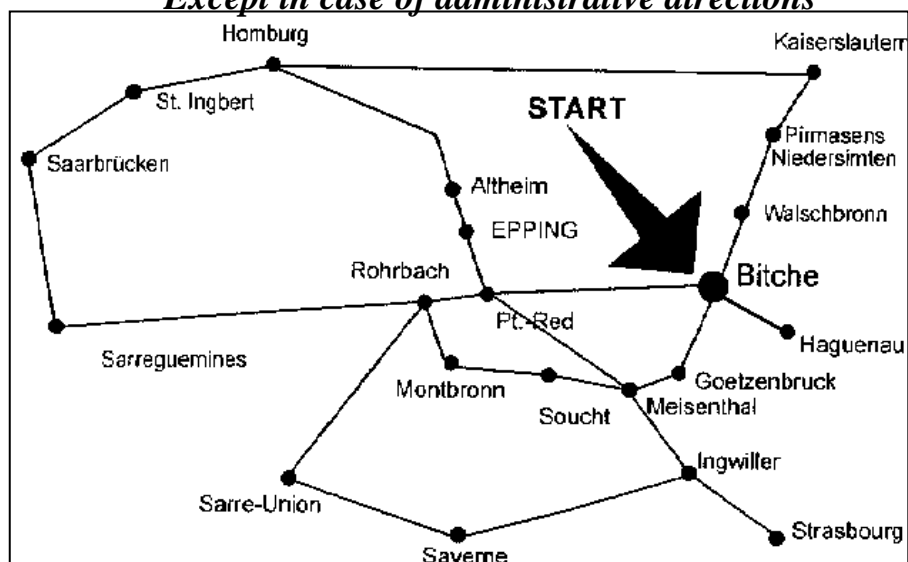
Except in case of administrative directions

Homburg
Kaiserslautern
St. Ingbert
START
Pirmasens
Niedersimten
Saarbrücken
Altheim
EPPING
Walschbronn
Rohrbach
Bitche
Pt.-Red
Haguenau
Sarreguemines
Montbronn
Goetzenbruck
Soucht
Meisenthal
Ingwiller
Sarre-Union
Strasbourg
Saverne